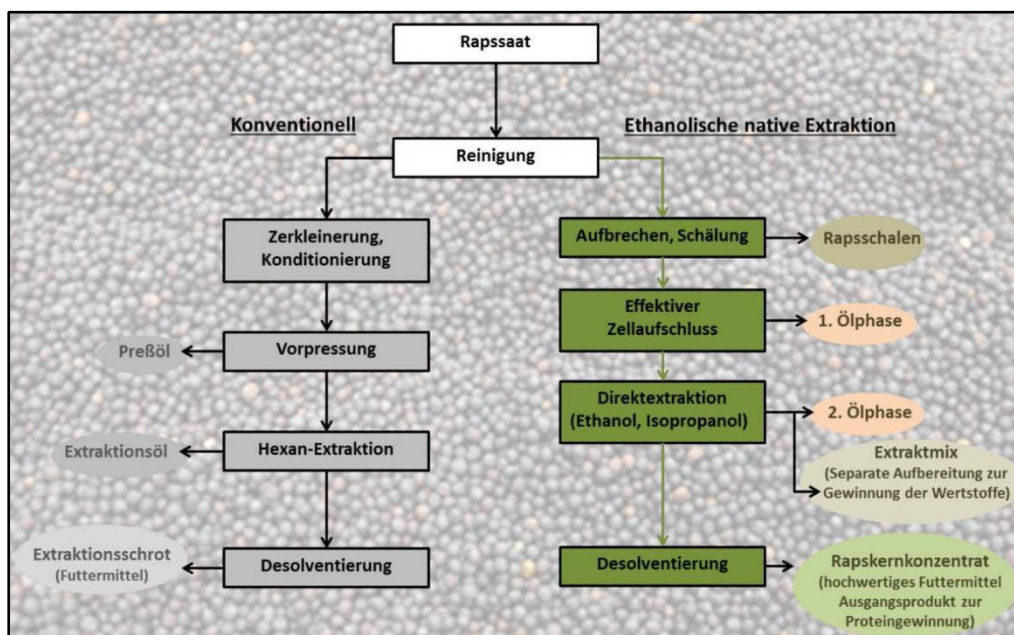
Rapssaat

Konventionell

Ethanolische native Extraktion

Reinigung

Zerkleinerung, Konditionierung

Preßöl

Vorpressung

Extraktionsöl

Hexan-Extraktion

Extraktionsschrot (Futtermittel)

Desolventierung

Aufbrechen, Schälung

Rapsschalen

Effektiver Zellaufschluss

1. Ölphase

Direktextraktion (Ethanol, Isopropanol)

2. Ölphase

Extraktmix (Separate Aufbereitung zur Gewinnung der Wertstoffe)

Desolventierung

Rapskernkonzentrat (hochwertiges Futtermittel Ausgangsprodukt zur Proteingewinnung)